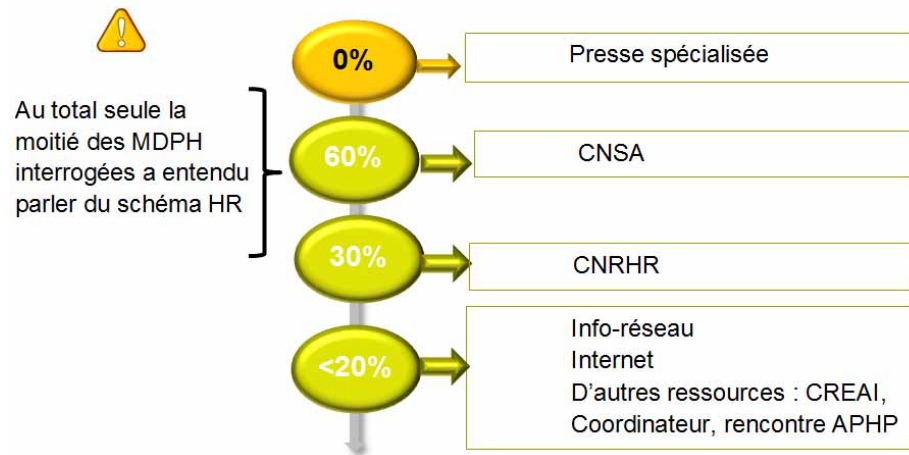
Au total seule la moitié des MDPH interrogées a entendu parler du schéma HR

0%

Presse spécialisée

60%

CNSA

30%

CNRHR

<20%

Info-réseau
Internet
D'autres ressources : CREAI, Coordinateur, rencontre APHP